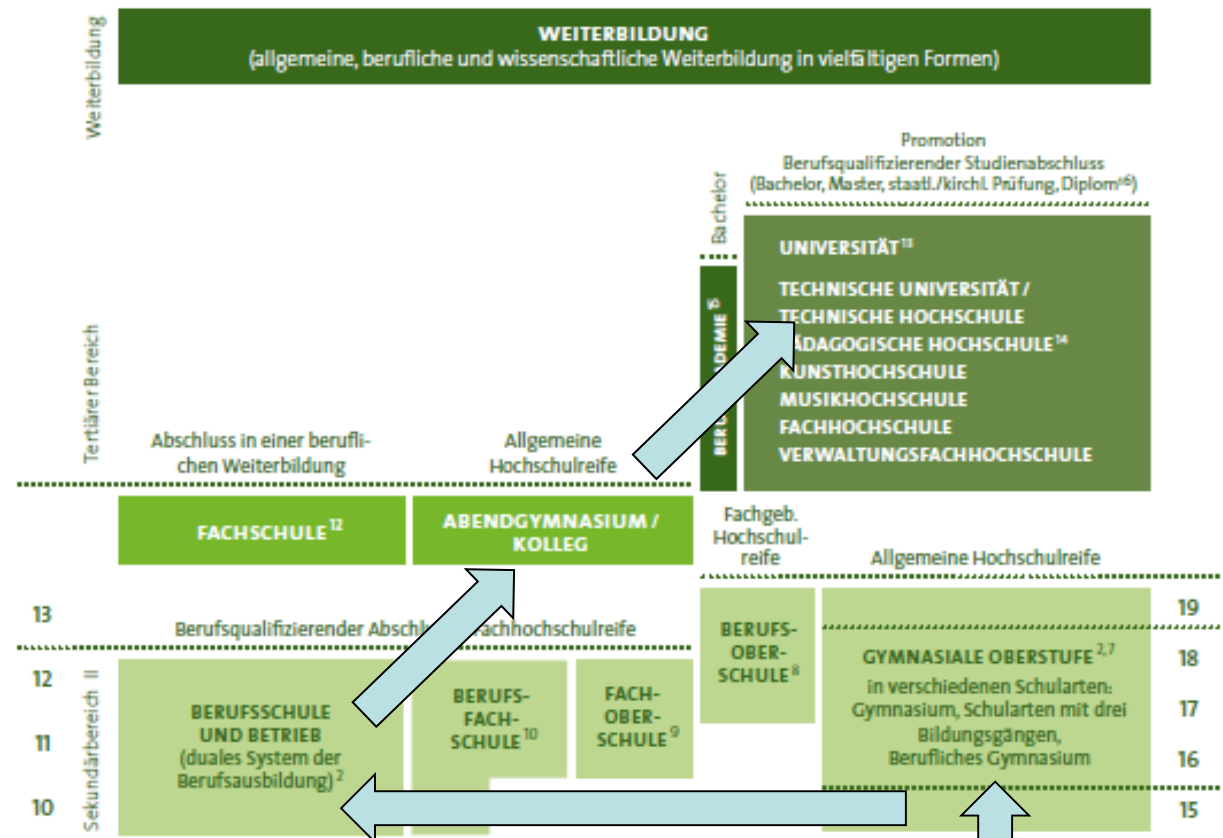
Weiterbildung

WEITERBILDUNG
(allgemeine, berufliche und wissenschaftliche Weiterbildung in vielfältigen Formen)

Promotion
Berufsqualifizierender Studienabschluss
(Bachelor, Master, staatl./kirchl. Prüfung, Diplom$^{16}$)

Bachelor

BER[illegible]ADEMIE$^{15}$

UNIVERSITÄT$^{13}$

TECHNISCHE UNIVERSITÄT /
TECHNISCHE HOCHSCHULE
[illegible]ÄDAGOGISCHE HOCHSCHULE$^{14}$
KUNSTHOCHSCHULE
MUSIKHOCHSCHULE
FACHHOCHSCHULE
VERWALTUNGSFACHHOCHSCHULE

Tertiärer Bereich

Abschluss in einer beruflichen Weiterbildung

Allgemeine Hochschulreife

FACHSCHULE$^{12}$

ABENDGYMNASIUM / KOLLEG

Fachgeb. Hochschulreife

Allgemeine Hochschulreife

13

Berufsqualifizierender Absch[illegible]achhochschulreife

19

12
11
10

Sekundarbereich II

BERUFSSCHULE UND BETRIEB
(duales System der Berufsausbildung)$^{2}$

BERUFSFACHSCHULE$^{10}$

FACHOBERSCHULE$^{9}$

BERUFSOBERSCHULE$^{8}$

GYMNASIALE OBERSTUFE$^{2,7}$
in verschiedenen Schularten:
Gymnasium, Schularten mit drei Bildungsgängen,
Berufliches Gymnasium

18
17
16
15